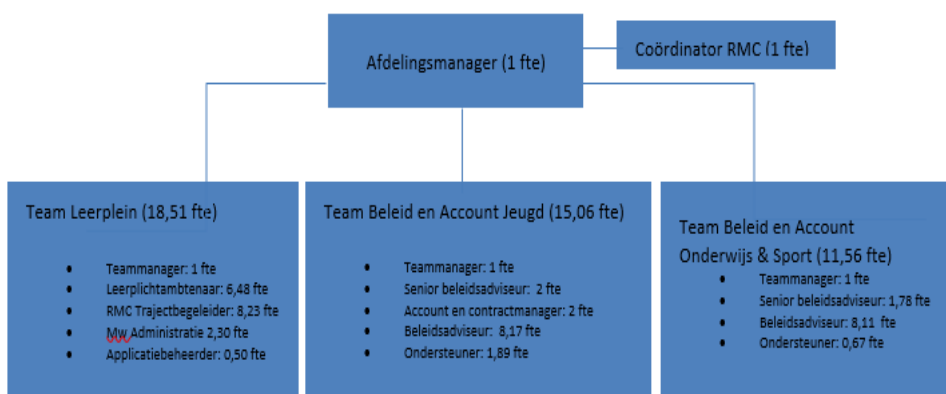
Afdelingsmanager (1 fte)

Coördinator RMC (1 fte)

Team Leerplein (18,51 fte)

- Teammanager: 1 fte
- Leerplichtambtenaar: 6,48 fte
- RMC Trajectbegeleider: 8,23 fte
- Mw Administratie 2,30 fte
- Applicatiebeheerder: 0,50 fte

Team Beleid en Account Jeugd (15,06 fte)

- Teammanager: 1 fte
- Senior beleidsadviseur: 2 fte
- Account en contractmanager: 2 fte
- Beleidsadviseur: 8,17 fte
- Ondersteuner: 1,89 fte

Team Beleid en Account Onderwijs & Sport (11,56 fte)

- Teammanager: 1 fte
- Senior beleidsadviseur: 1,78 fte
- Beleidsadviseur: 8,11 fte
- Ondersteuner: 0,67 fte